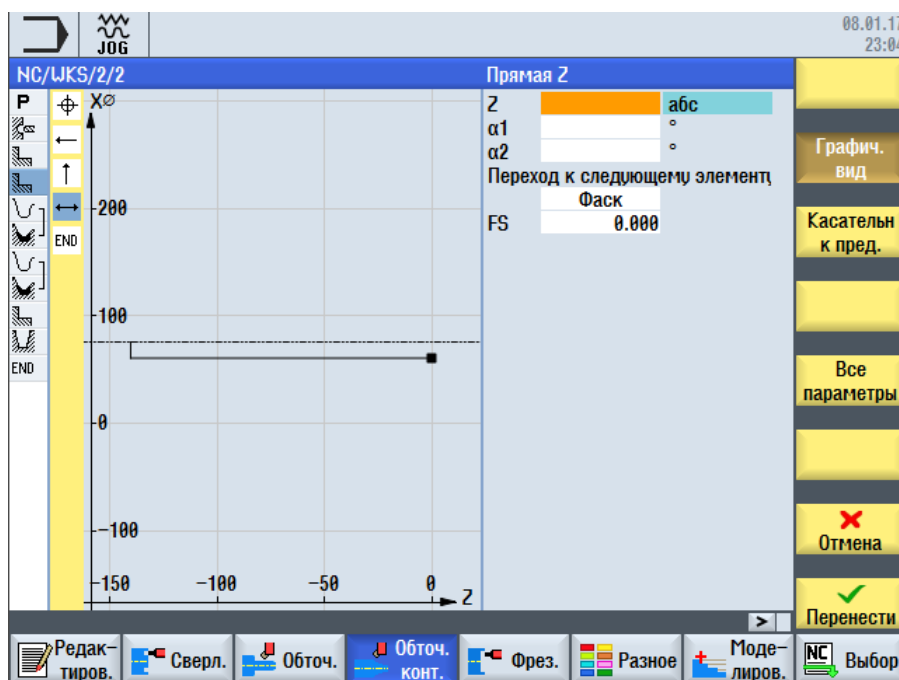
JOG

08.01.17
23:04

NC/WKS/2/2

Прямая Z

P

END

X⌀

200

100

0

-100

-150 -100 -50 0 Z

Z абс
α1 °
α2 °
Переход к следующему элементу
Фаск
FS 0.000

Графич. вид

Касательн к пред.

Все параметры

Отмена

Перенести

>

Редактиров.

Сверл.

Обточ.

Обточ. конт.

Фрез.

Разное

Моделиров.

NC Выбор